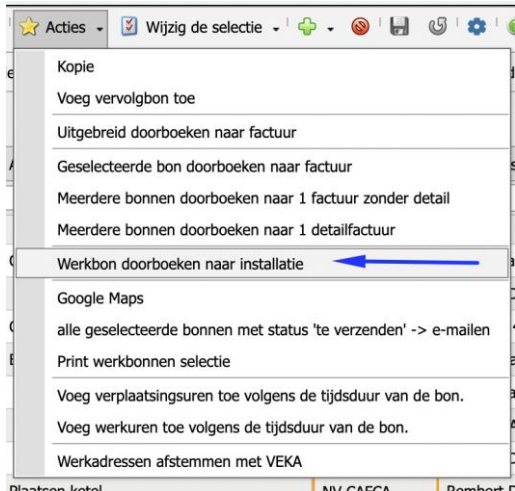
Acties - Wijzig de selectie -

Kopie
Voeg vervolgbon toe
Uitgebreid doorboeken naar factuur
Geselecteerde bon doorboeken naar factuur
Meerdere bonnen doorboeken naar 1 factuur zonder detail
Meerdere bonnen doorboeken naar 1 detailfactuur
Werkbon doorboeken naar installatie
Google Maps
alle geselecteerde bonnen met status 'te verzenden' -> e-mailen
Print werkbonnen selectie
Voeg verplaatsingsuren toe volgens de tijdsduur van de bon.
Voeg werkuren toe volgens de tijdsduur van de bon.
Werkadressen afstemmen met VEKA
Plaatsen ketel NV CAECA Rombert D